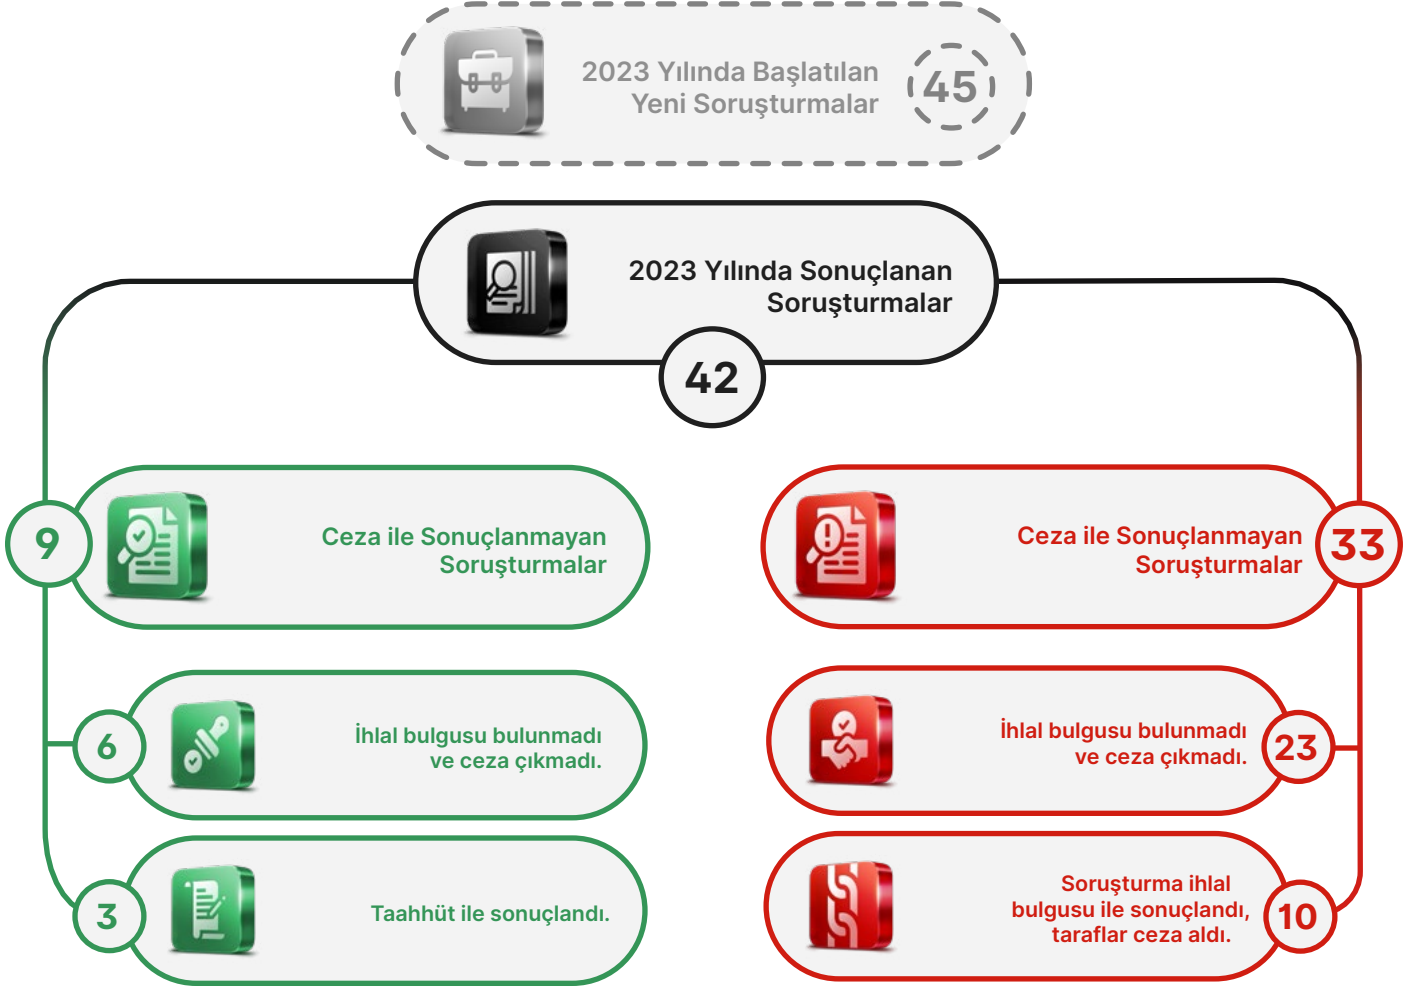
2023 Yılında Başlatılan Yeni Soruşturmalar 45

2023 Yılında Sonuçlanan Soruşturmalar

42

9 Ceza ile Sonuçlanmayan Soruşturmalar

Ceza ile Sonuçlanmayan Soruşturmalar 33

6 İhlal bulgusu bulunmadı ve ceza çıkmadı.

İhlal bulgusu bulunmadı ve ceza çıkmadı. 23

3 Taahhüt ile sonuçlandı.

Soruşturma ihlal bulgusu ile sonuçlandı, taraflar ceza aldı. 10